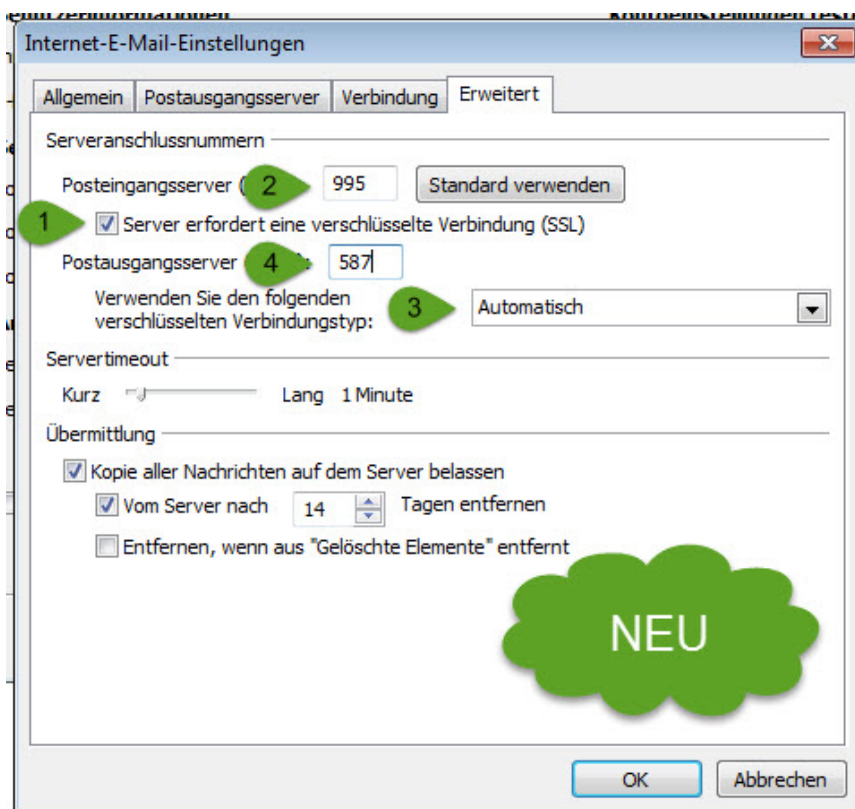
Internet-E-Mail-Einstellungen

Allgemein | Postausgangsserver | Verbindung | Erweitert

Serveranschlussnummern

Posteingangsserver ( 2 995 Standard verwenden

1 Server erfordert eine verschlüsselte Verbindung (SSL)

Postausgangsserver 4 : 587

Verwenden Sie den folgenden verschlüsselten Verbindungstyp: 3 Automatisch

Servertimeout

Kurz Lang 1 Minute

Übermittlung

Kopie aller Nachrichten auf dem Server belassen

Vom Server nach 14 Tagen entfernen

Entfernen, wenn aus "Gelöschte Elemente" entfernt

NEU

OK Abbrechen